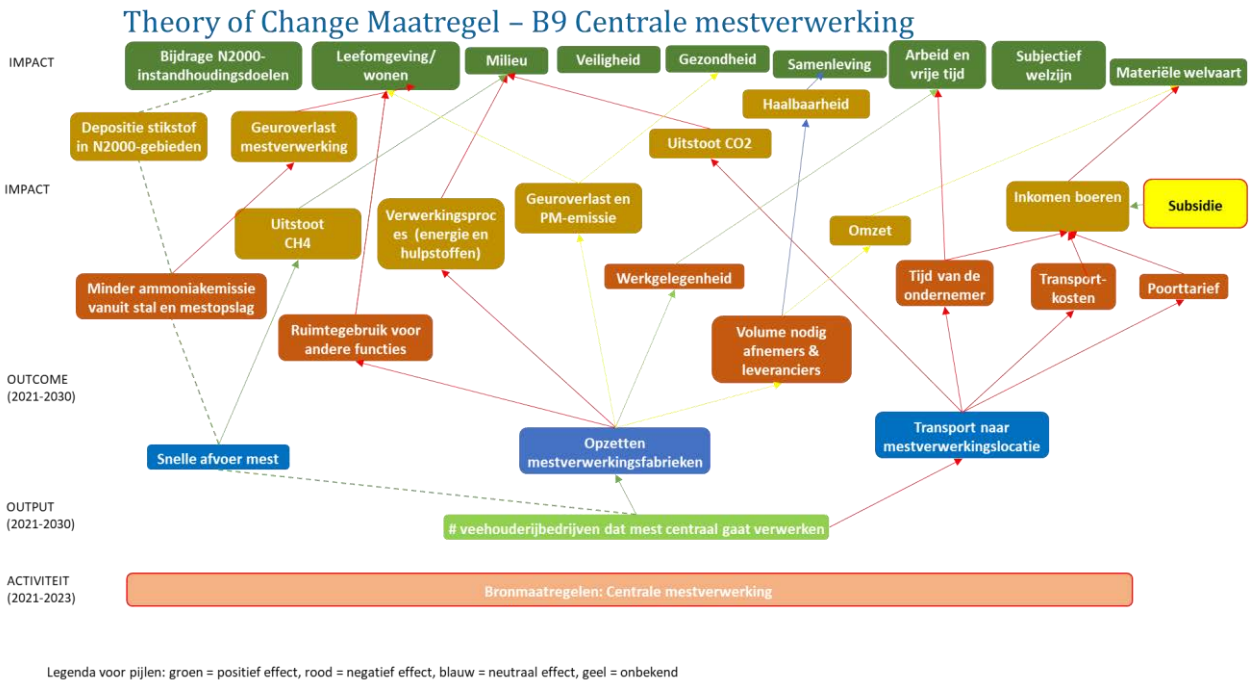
Theory of Change Maatregel – B9 Centrale mestverwerking

IMPACT

Bijdrage N2000-instandhoudingsdoelen

Leefomgeving/ wonen

Milieu

Veiligheid

Gezondheid

Samenleving

Arbeid en vrije tijd

Subjectief welzijn

Materiële welvaart

Haalbaarheid

Depositie stikstof in N2000-gebieden

Geuroverlast mestverwerking

Uitstoot CO2

IMPACT

Geuroverlast en PM-emissie

Inkomen boeren

Subsidie

Uitstoot CH4

Verwerkingsproces (energie en hulpstoffen)

Omzet

Minder ammoniakemissie vanuit stal en mestopslag

Werkgelegenheid

Tijd van de ondernemer

Transport-kosten

Poorttarief

Ruimtegebruik voor andere functies

Volume nodig afnemers & leveranciers

OUTCOME (2021-2030)

Transport naar mestverwerkingslocatie

Opzetten mestverwerkingsfabrieken

Snelle afvoer mest

OUTPUT (2021-2030)

# veehouderijbedrijven dat mest centraal gaat verwerken

ACTIVITEIT (2021-2023)

Bronmaatregelen: Centrale mestverwerking

Legenda voor pijlen: groen = positief effect, rood = negatief effect, blauw = neutraal effect, geel = onbekend